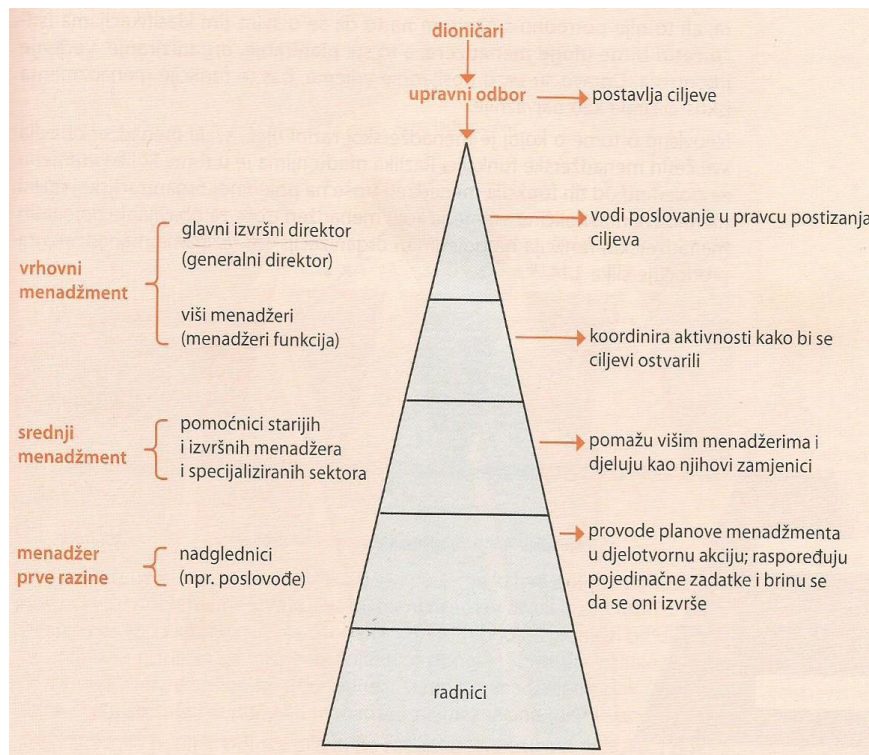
dioničari

upravni odbor

postavlja ciljeve

vrhovni menadžment

glavni izvršni direktor (generalni direktor)

viši menadžeri (menadžeri funkcija)

vodi poslovanje u pravcu postizanja ciljeva

koordinira aktivnosti kako bi se ciljevi ostvarili

srednji menadžment

pomoćnici starijih i izvršnih menadžera i specijaliziranih sektora

pomažu višim menadžerima i djeluju kao njihovi zamjenici

menadžer prve razine

nadglednici (npr. poslovođe)

provode planove menadžmenta u djelotvornu akciju; raspoređuju pojedinačne zadatke i brinu se da se oni izvrše

radnici